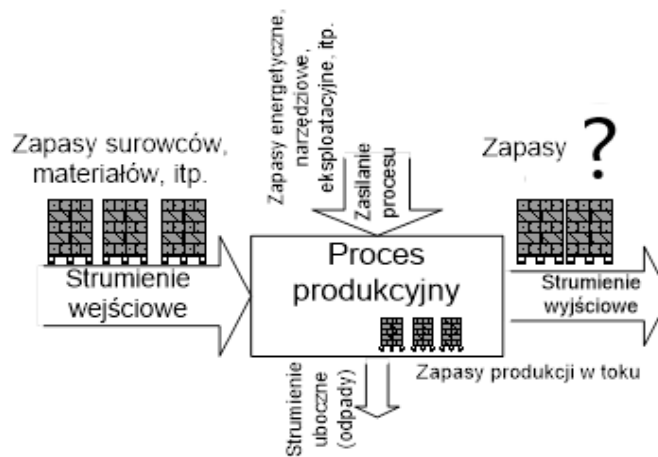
Zapasy surowców, materiałów, itp.

Zapasy energetyczne, narzędziowe, eksploatacyjne, itp.

Zasilanie procesu

Zapasy ?

Strumienie wejściowe

Proces produkcyjny

Strumienie wyjściowe

Zapasy produkcji w toku

Strumienie uboczne (odpady)